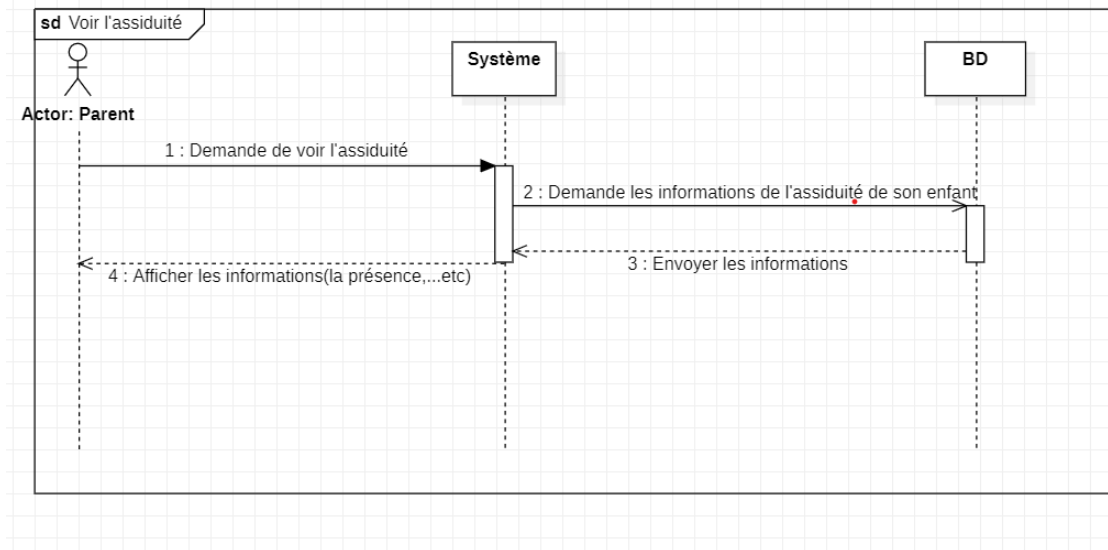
sd Voir l'assiduité

Système

BD

Actor: Parent

1 : Demande de voir l'assiduité

2 : Demande les informations de l'assiduité de son enfant

3 : Envoyer les informations

4 : Afficher les informations(la présence,...etc)